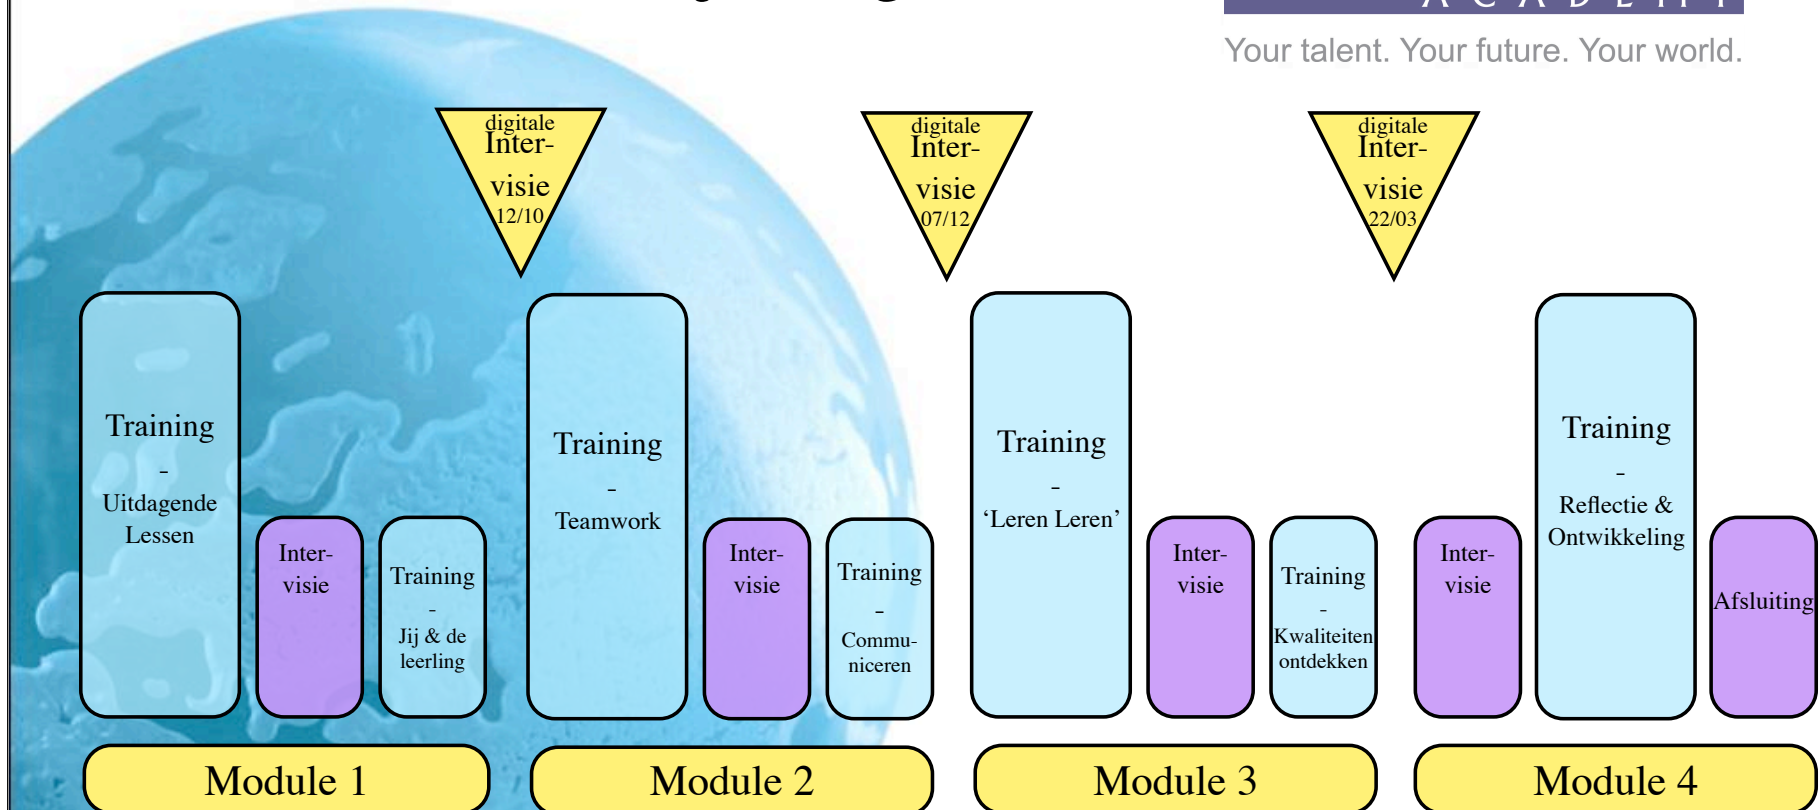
A C A D E M Y

Your talent. Your future. Your world.

digitale Inter-visie 12/10

digitale Inter-visie 07/12

digitale Inter-visie 22/03

Training - Uitdagende Lessen

Inter-visie

Training - Jij & de leerling

Training - Teamwork

Inter-visie

Training - Commu-niceren

Training - 'Leren Leren'

Inter-visie

Training - Kwaliteiten ontdekken

Inter-visie

Training - Reflectie & Ontwikkeling

Afsluiting

Module 1

Module 2

Module 3

Module 4